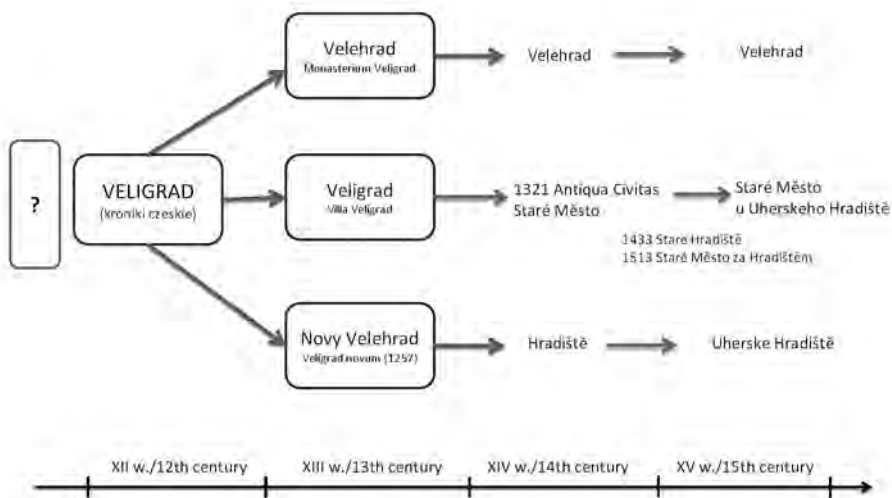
?

VELIGRAD
(kroniki czeskie)

Velehrad
Monasterium Veligrad

Velehrad

Velehrad

Veligrad
Villa Veligrad

1321 Antiqua Civitas
Staré Město

Staré Město
u Uherskeho Hradiště

1433 Stare Hradiště
1513 Staré Město za Hradištěm

Novy Velehrad
Veligrad novum (1257)

Hradiště

Uherske Hradiště

XII w./12th century

XIII w./13th century

XIV w./14th century

XV w./15th century